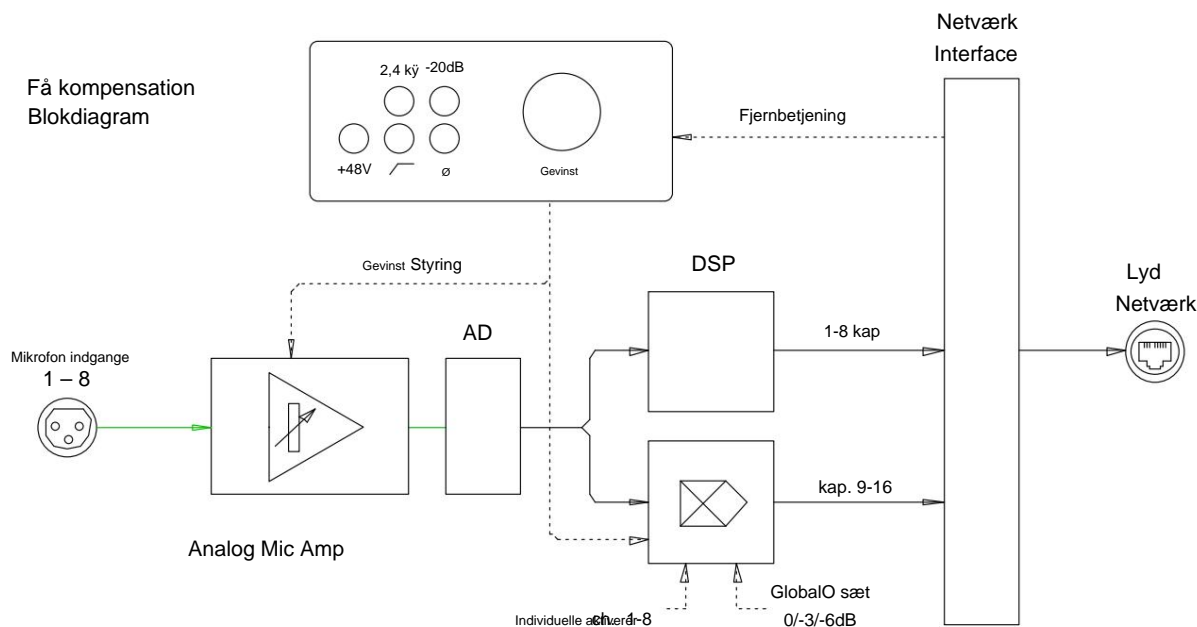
Få kompensation
Blokdiagram

2,4 kÿ
-20dB
+48V
ø
Gevinst

Fjernbetjening

Netværk
Interface

Gevinst Styring

DSP

AD

1-8 kap

Lyd
Netværk

Mikrofon indgange
1 – 8

kap. 9-16

Analog Mic Amp

GlobalO sæt
0/-3/-6dB

Individuelle aktiverer ch. 1-8